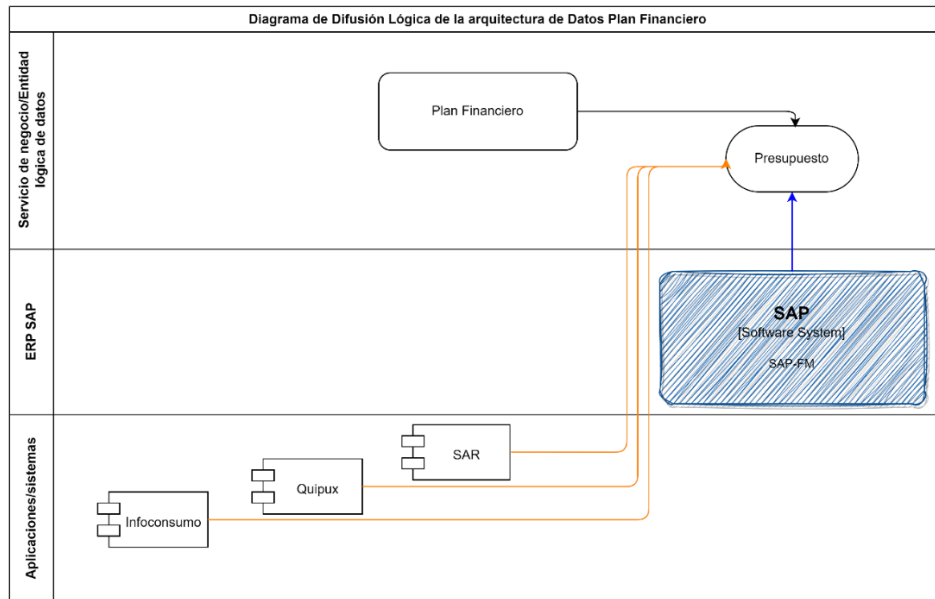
Diagrama de Difusión Lógica de la arquitectura de Datos Plan Financiero

Servicio de negocio/Entidad lógica de datos

Plan Financiero

Presupuesto

ERP SAP

SAP
[Software System]
SAP-FM

Aplicaciones/sistemas

SAR

Quipux

Infoconsumo